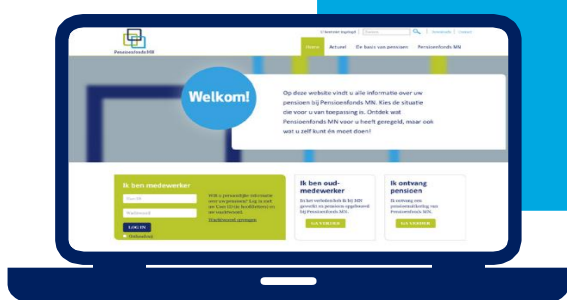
PensioenfondsMN

Home | Actueel | De basis van pensioen | Pensioenfonds MN

Welkom!

Op deze website vindt u alle informatie over uw pensioen bij Pensioenfonds MN. Kies de situatie die voor u van toepassing is. Ontdek wat Pensioenfonds MN voor u heeft geregeld, maar ook wat u zelf kunt én moet doen!

Ik ben medewerker

LOG IN

Ik ben oud-medewerker

GA VERDER

Ik ontvang pensioen

GA VERDER